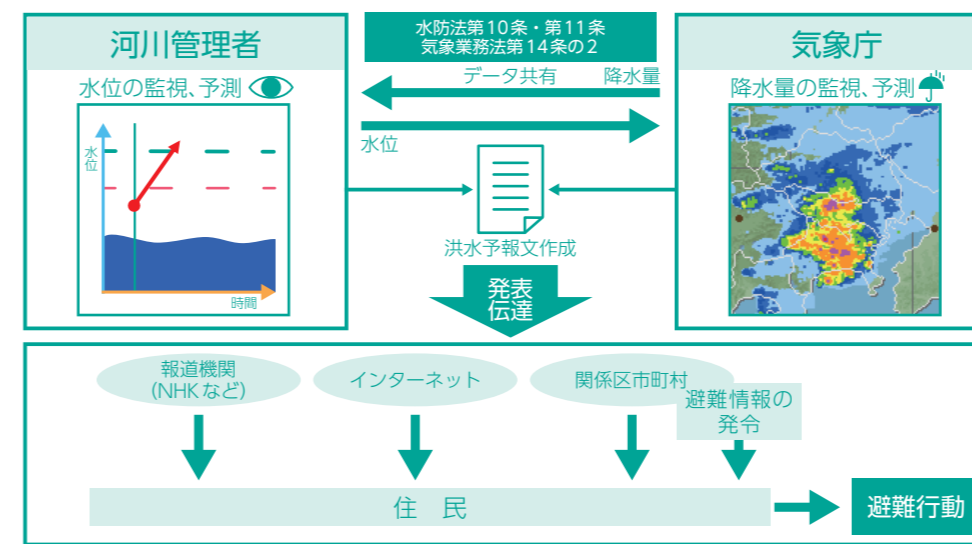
河川管理者

水位の監視、予測

水位

時間

水防法第10条・第11条
気象業務法第14条の2

データ共有

降水量

水位

洪水予報文作成

気象庁

降水量の監視、予測

発表
伝達

報道機関
(NHKなど)

インターネット

関係区市町村

避難情報の
発令

住　民

避難行動